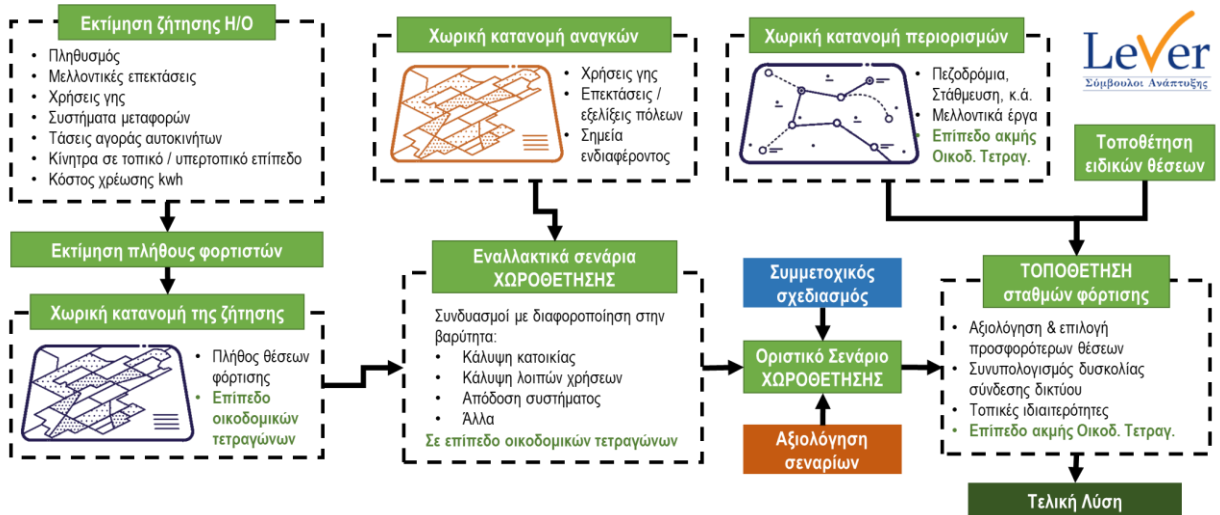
Εκτίμηση ζήτησης Η/Ο

- Πληθυσμός
- Μελλοντικές επεκτάσεις
- Χρήσεις γης
- Συστήματα μεταφορών
- Τάσεις αγοράς αυτοκινήτων
- Κίνητρα σε τοπικό / υπερτοπικό επίπεδο
- Κόστος χρέωσης kwh

Εκτίμηση πλήθους φορτιστών

Χωρική κατανομή της ζήτησης

- Πλήθος θέσεων φόρτισης
- Επίπεδο οικοδομικών τετραγώνων

Χωρική κατανομή αναγκών

- Χρήσεις γης
- Επεκτάσεις / εξελίξεις πόλεων
- Σημεία ενδιαφέροντος

Εναλλακτικά σενάρια ΧΩΡΟΘΕΤΗΣΗΣ

Συνδυασμοί με διαφοροποίηση στην βαρύτητα:
- Κάλυψη κατοικίας
- Κάλυψη λοιπών χρήσεων
- Απόδοση συστήματος
- Άλλα

Σε επίπεδο οικοδομικών τετραγώνων

Χωρική κατανομή περιορισμών

- Πεζοδρόμια, Στάθμευση, κ.ά.
- Μελλοντικά έργα
- Επίπεδο ακμής Οικοδ. Τετραγ.

LeVer
Σύμβουλοι Ανάπτυξης

Τοποθέτηση ειδικών θέσεων

Συμμετοχικός σχεδιασμός

Οριστικό Σενάριο ΧΩΡΟΘΕΤΗΣΗΣ

Αξιολόγηση σεναρίων

ΤΟΠΟΘΕΤΗΣΗ σταθμών φόρτισης

- Αξιολόγηση & επιλογή προσφορότερων θέσεων
- Συνυπολογισμός δυσκολίας σύνδεσης δικτύου
- Τοπικές ιδιαιτερότητες
- Επίπεδο ακμής Οικοδ. Τετραγ.

Τελική Λύση